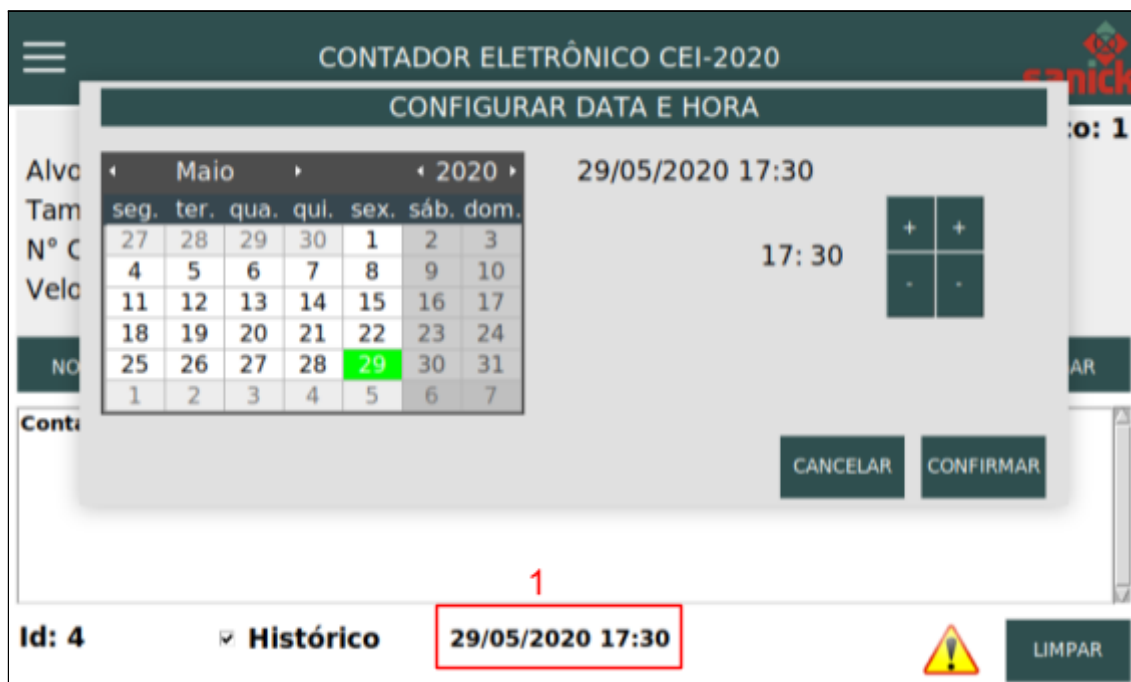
CONTADOR ELETRÔNICO CEI-2020

sanick

CONFIGURAR DATA E HORA

:o: 1

Alvo
Tam
Nº C
Velo

Maio 2020

| seg. | ter. | qua. | qui. | sex. | sáb. | dom. |
|---|---|---|---|---|---|---|
| 27 | 28 | 29 | 30 | 1 | 2 | 3 |
| 4 | 5 | 6 | 7 | 8 | 9 | 10 |
| 11 | 12 | 13 | 14 | 15 | 16 | 17 |
| 18 | 19 | 20 | 21 | 22 | 23 | 24 |
| 25 | 26 | 27 | 28 | 29 | 30 | 31 |
| 1 | 2 | 3 | 4 | 5 | 6 | 7 |

29/05/2020 17:30

17: 30

+ +
- -

NO

AR

Conta

CANCELAR

CONFIRMAR

1

Id: 4

Histórico

29/05/2020 17:30

LIMPAR